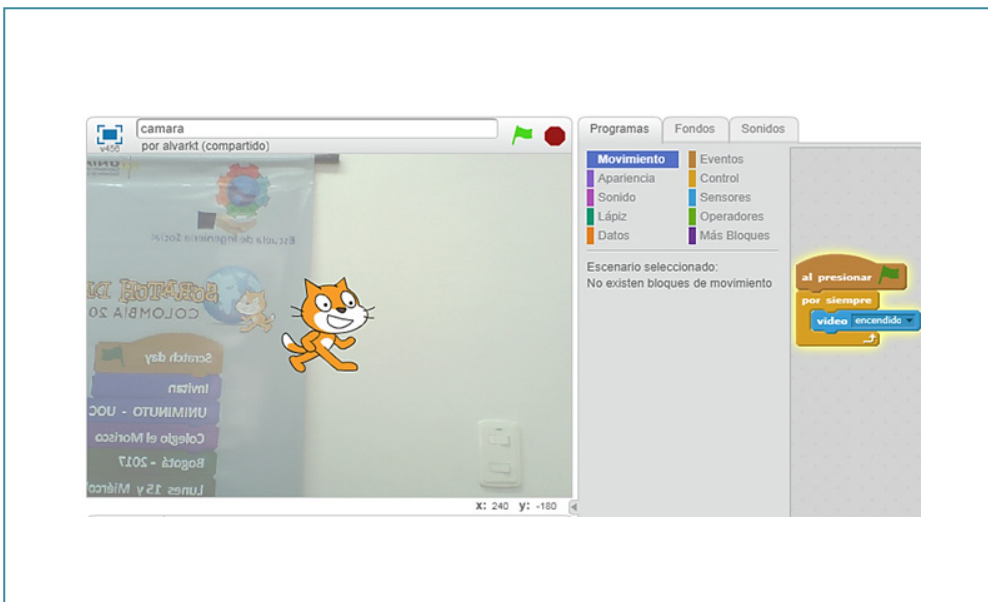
v456

camara

por alvarkt (compartido)

Escuela de Ingeniería Social

COLOMBIA 20

Scratch day

Invitan

UNIMINUTO - UOC

Colegio el Morisco

Bogotá - 2017

Lunes 15 y Miérco

x: 240 y: -180

Programas

Fondos

Sonidos

Movimiento

Apariencia

Sonido

Lápiz

Datos

Eventos

Control

Sensores

Operadores

Más Bloques

Escenario seleccionado:
No existen bloques de movimiento

al presionar

por siempre

video encendido